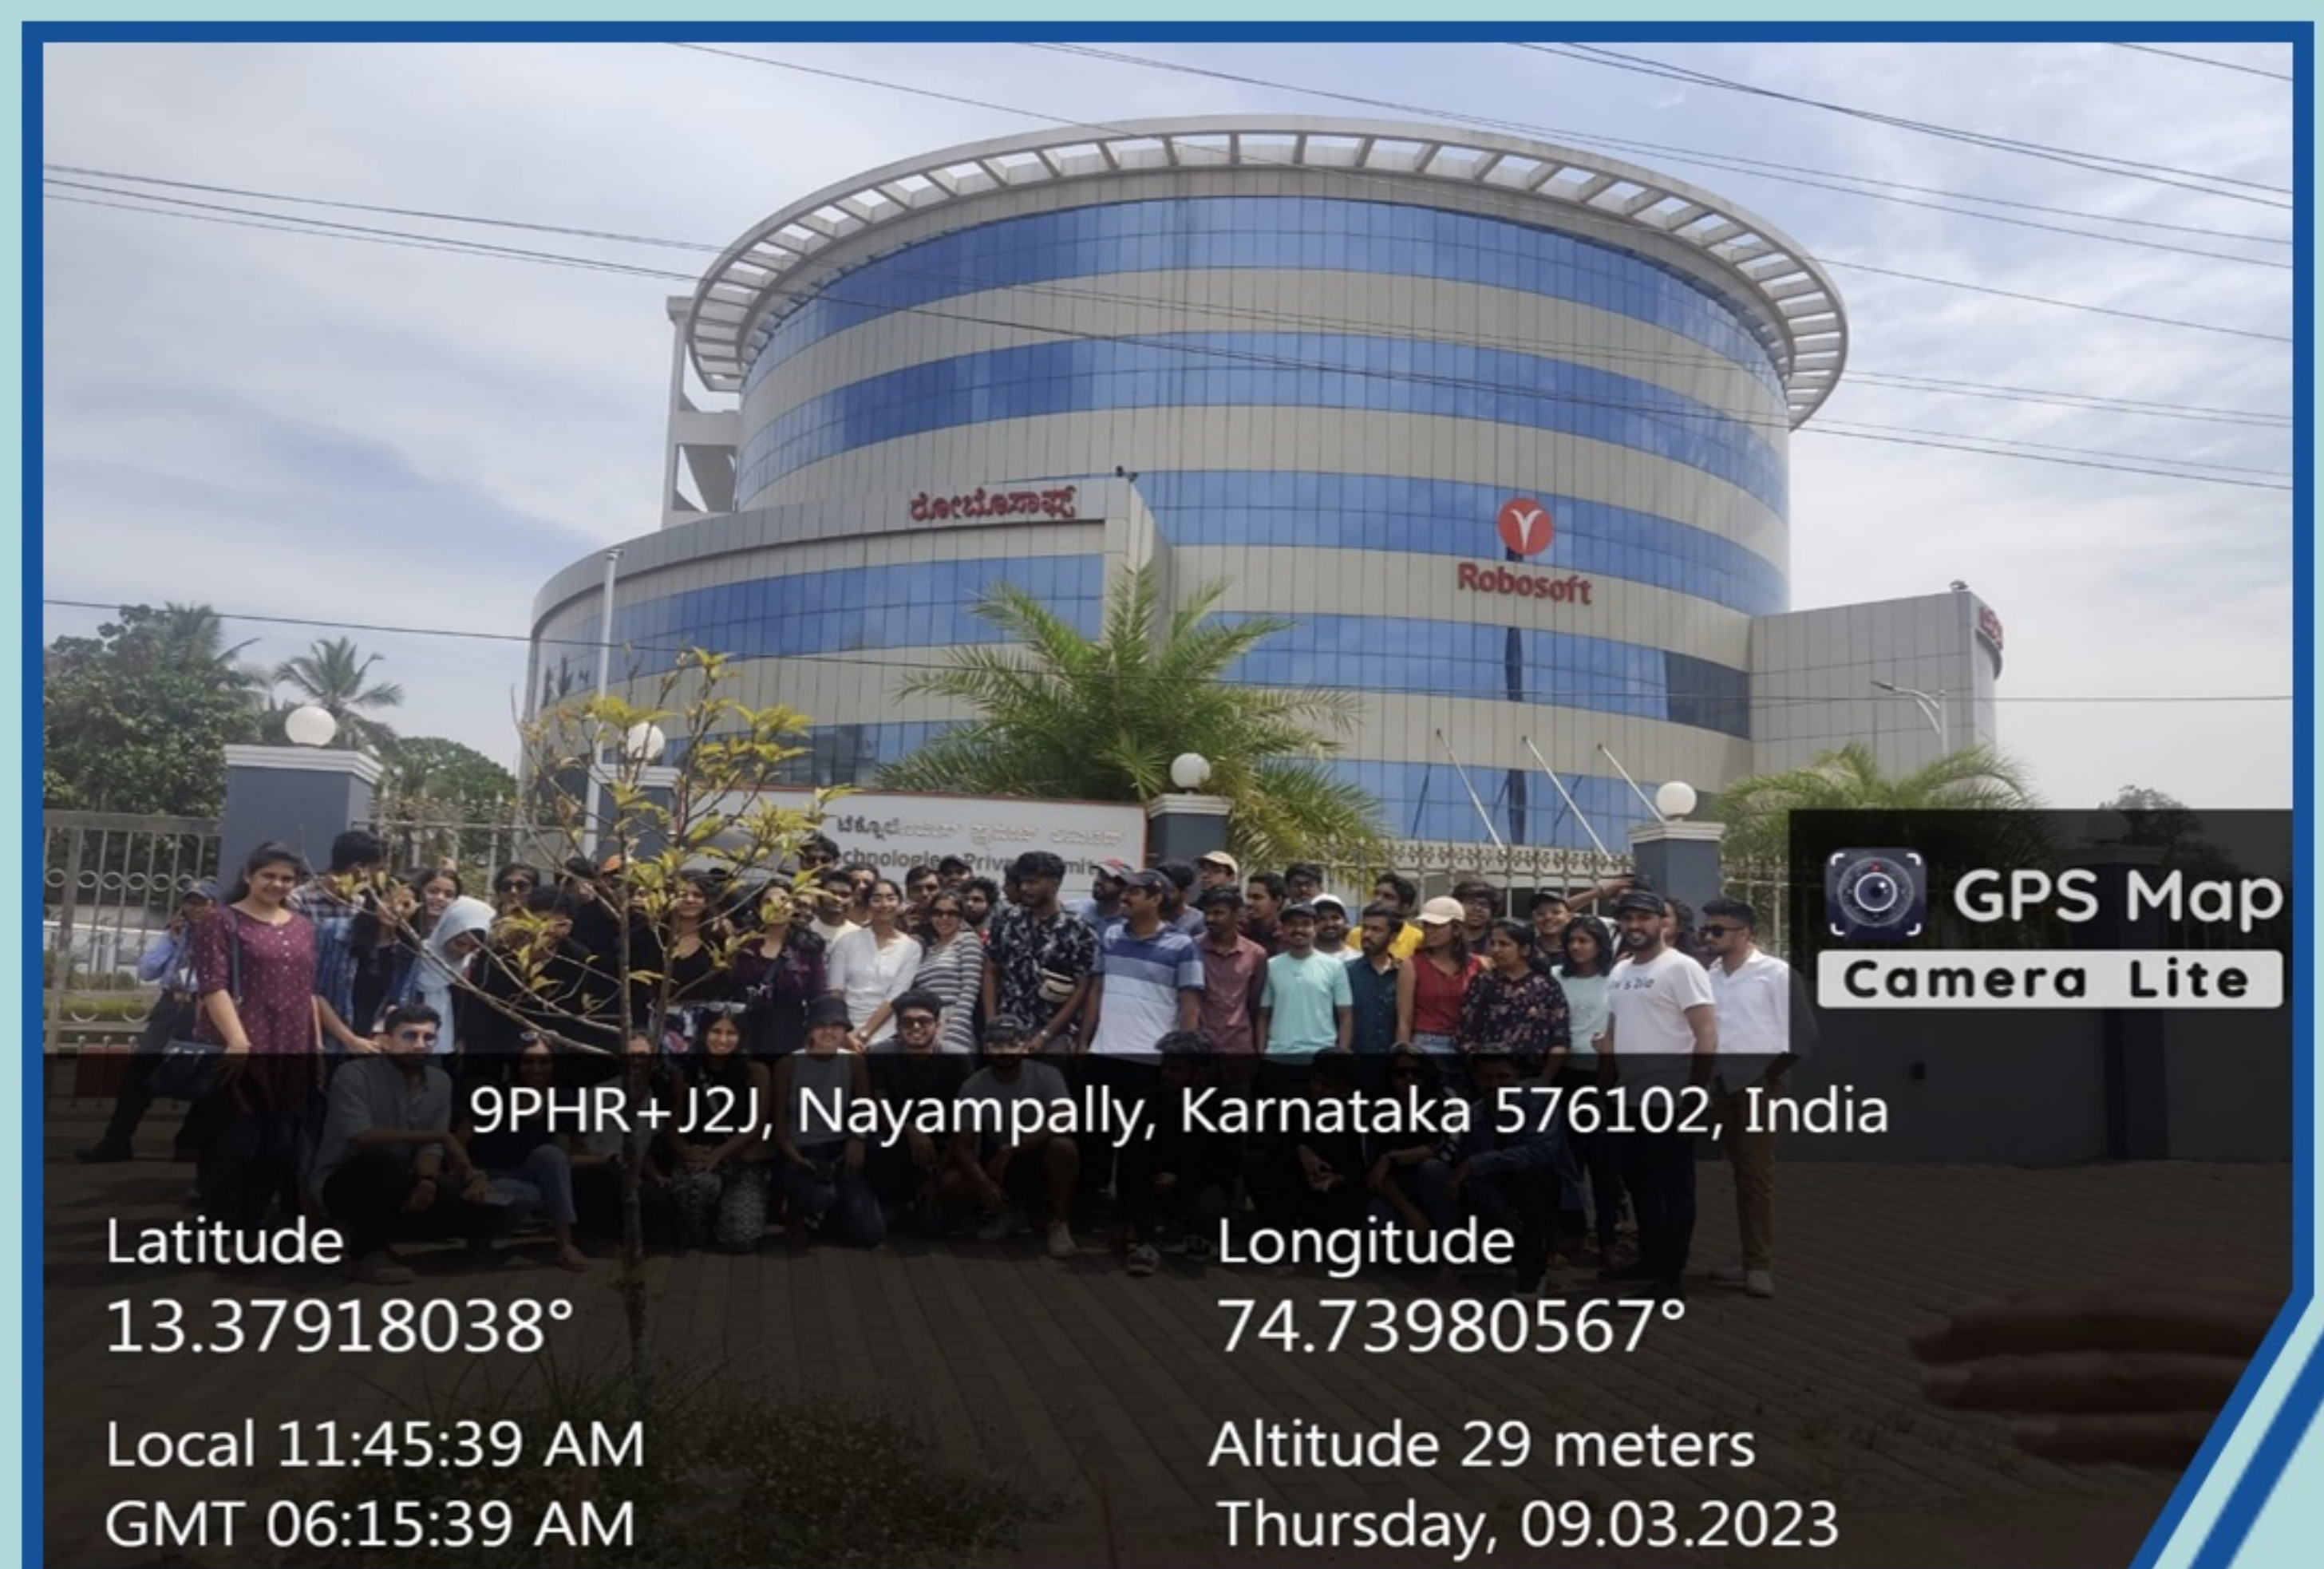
ರೋಬೋಸಾಫ್ಟ್

Robosoft

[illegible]

chnologie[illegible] Priva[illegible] mit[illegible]

GPS Map
Camera Lite

9PHR+J2J, Nayampally, Karnataka 576102, India

Latitude
13.37918038°

Longitude
74.73980567°

Local 11:45:39 AM
GMT 06:15:39 AM

Altitude 29 meters
Thursday, 09.03.2023